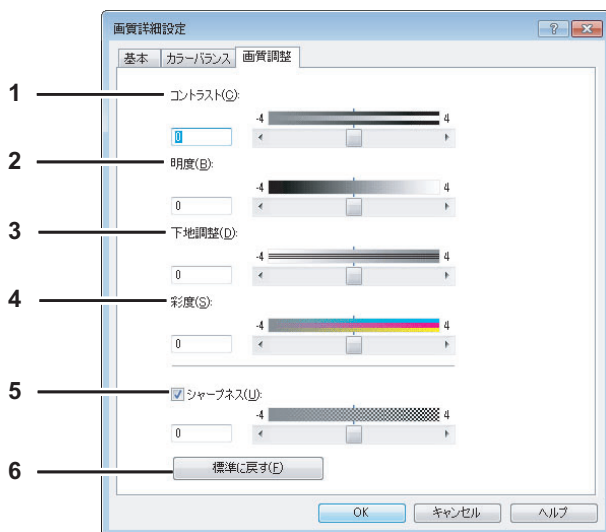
画質詳細設定

?

基本 カラーバランス 画質調整

1

コントラスト(C):

-4 4

0

2

明度(B):

-4 4

0

3

下地調整(D):

-4 4

0

4

彩度(S):

-4 4

0

5

シャープネス(U):

-4 4

0

6

標準に戻す(F)

OK キャンセル ヘルプ